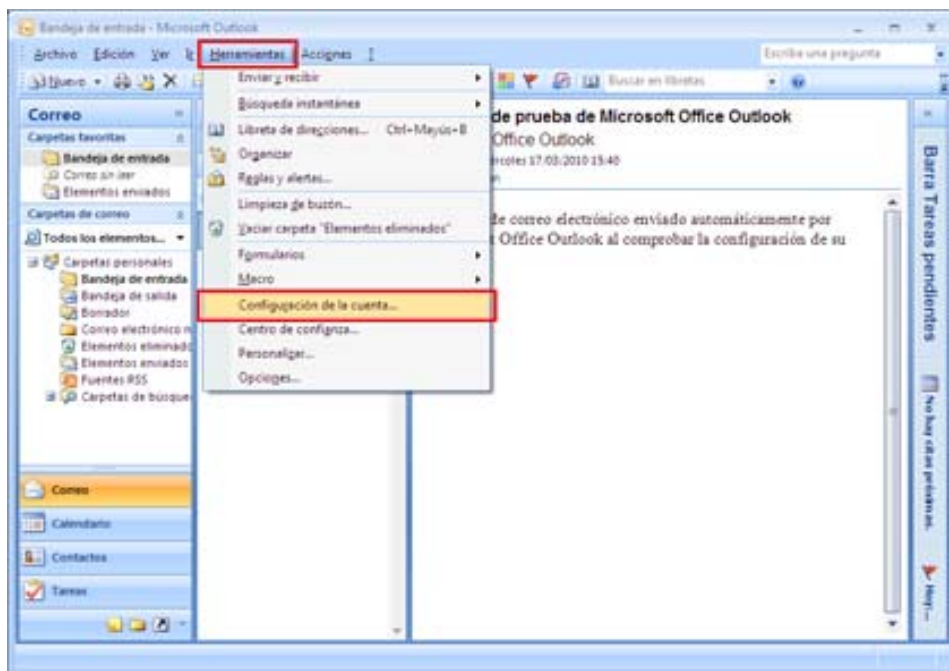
Bandeja de entrada - Microsoft Outlook

Archivo Edición Ver Ir Herramientas Acciones ?

Escriba una pregunta

Nuevo

Buscar en libretas

Correo

Carpetas favoritas

Bandeja de entrada

Correo sin leer

Elementos enviados

Carpetas de correo

Todos los elementos...

Carpetas personales

Bandeja de entrada

Bandeja de salida

Borrador

Correo electrónico n

Elementos eliminado

Elementos enviados

Fuentes RSS

Carpetas de búsque

Correo

Calendario

Contactos

Tareas

Enviar y recibir

Búsqueda instantánea

Libreta de direcciones... Ctrl+Mayús+B

Organizar

Reglas y alertas...

Limpieza de buzón...

Vaciar carpeta "Elementos eliminados"

Formularios

Macro

Configuración de la cuenta...

Centro de confianza...

Personalizar...

Opciones...

de prueba de Microsoft Office Outlook

Office Outlook

rcoles 17/03/2010 15:40

n

de correo electrónico enviado automáticamente por Office Outlook al comprobar la configuración de su

Barra Tareas pendientes

No hay citas próximas.

Hoy: